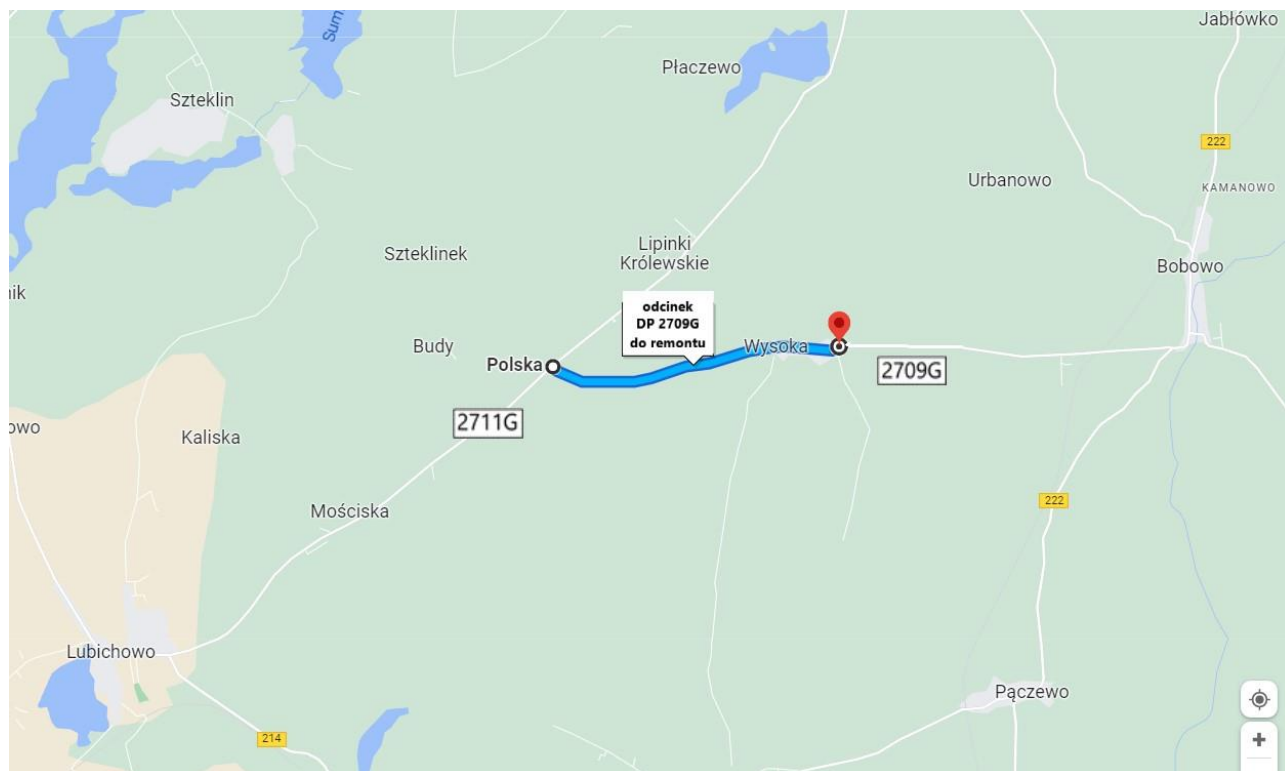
Jabłówko
Sum
Płaczewo
Szteklin
222
Urbanowo
KAMANOWO
Szteklinek
Lipinki Królewskie
Bobowo
nik
odcinek DP 2709G do remontu
Budy
Polska
Wysoka
2709G
2711G
owo
Kaliska
222
Mościska
Lubichowo
Pączewo
214
+